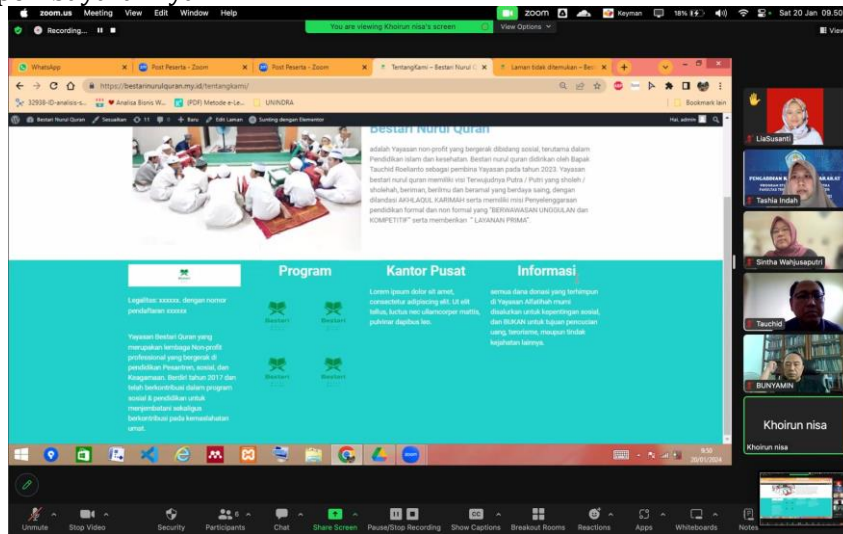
zoom.us Meeting View Edit Window Help
You are viewing Khoirun nisa's screen View Options
zoom Keyman 18% Sat 20 Jan 09.50
Recording...
View

WhatsApp
Post Peserta - Zoom
Post Peserta - Zoom
TentangKami – Bestari Nurul Q
Laman tidak ditemukan – Bes
https://bestarinurulquran.my.id/tentangkami/
32938-ID-analisis-s...
Analisa Bisnis W...
(PDF) Metode e-Le...
UNINDRA
Bookmark lain
Bestari Nurul Quran
Sesuaikan
11
0
Baru
Edit Laman
Sunting dengan Elementor
Hai, admin

Bestari Nurul Quran

adalah Yayasan non-profit yang bergerak dibidang sosial, terutama dalam Pendidikan islam dan kesehatan. Bestari nurul quran didirikan oleh Bapak Tauchid Roellanto sebagai pembina Yayasan pada tahun 2023. Yayasan bestari nurul quran memiliki visi Terwujudnya Putra / Putri yang sholeh / sholehah, beriman, berilmu dan beramal yang berdaya saing, dengan dilandasi AKHLAQUL KARIMAH serta memiliki misi Penyelenggaraan pendidikan formal dan non formal yang "BERWAWASAN UNGGULAN dan KOMPETITIF" serta memberikan " LAYANAN PRIMA".

Legalitas: xxxxxx, dengan nomor pendaftaran xxxxxx

Yayasan Bestari Quran yang merupakan lembaga Non-profit professional yang bergerak di pendidikan Pesantren, sosial, dan Keagamaan. Berdiri tahun 2017 dan telah berkontribusi dalam program sosial & pendidikan untuk menjembatani sekaligus berkontribusi pada kemaslahatan umat.

Program
Bestari
Bestari
Bestari
Bestari

Kantor Pusat
Lorem ipsum dolor sit amet, consectetur adipiscing elit. Ut elit tellus, luctus nec ullamcorper mattis, pulvinar dapibus leo.

Informasi
semua dana donasi yang terhimpun di Yayasan Alfatihah murni disalurkan untuk kepentingan sosial, dan BUKAN untuk tujuan pencucian uang, terorisme, maupun tindak kejahatan lainnya.

9:50
20/01/2024

LiaSusanti
Tashia Indah
Sintha Wahjusaputri
Tauchid
BUNYAMIN
Khoirun nisa
Khoirun nisa

Unmute
Stop Video
Security
Participants 6
Chat
Share Screen
Pause/Stop Recording
Show Captions
Breakout Rooms
Reactions
Apps
Whiteboards
Notes